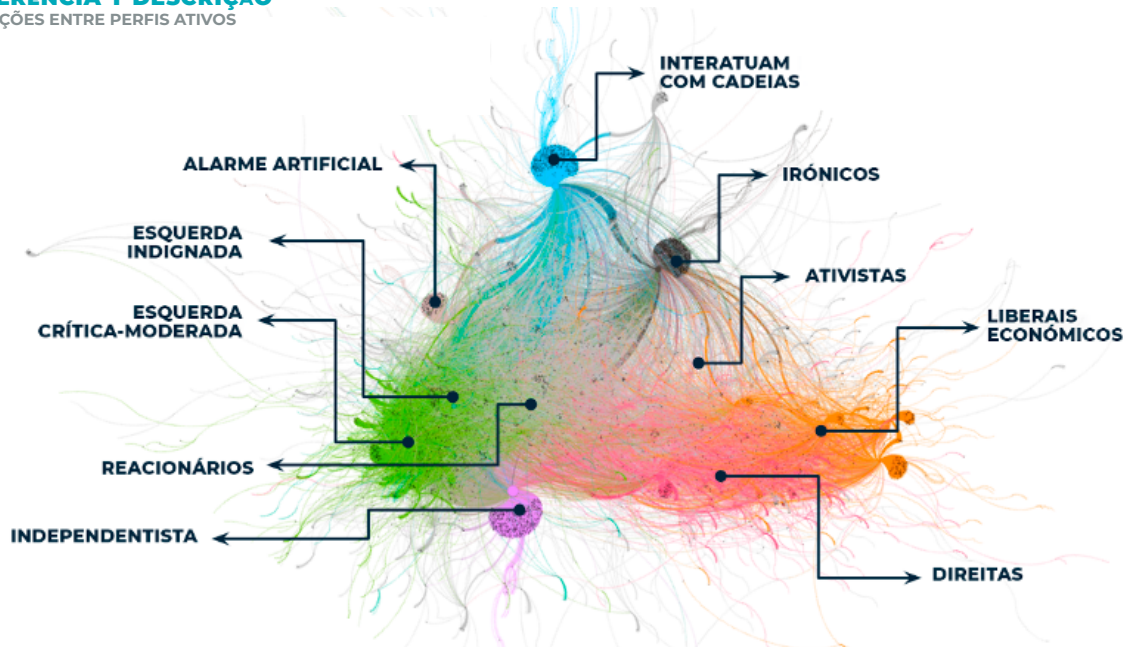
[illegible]ERÊNCIA Y DESCRIÇÃO
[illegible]ÇÕES ENTRE PERFIS ATIVOS

INTERATUAM COM CADEIAS

ALARME ARTIFICIAL

IRÓNICOS

ESQUERDA INDIGNADA

ATIVISTAS

ESQUERDA CRÍTICA-MODERADA

LIBERAIS ECONÓMICOS

REACIONÁRIOS

INDEPENDENTISTA

DIREITAS